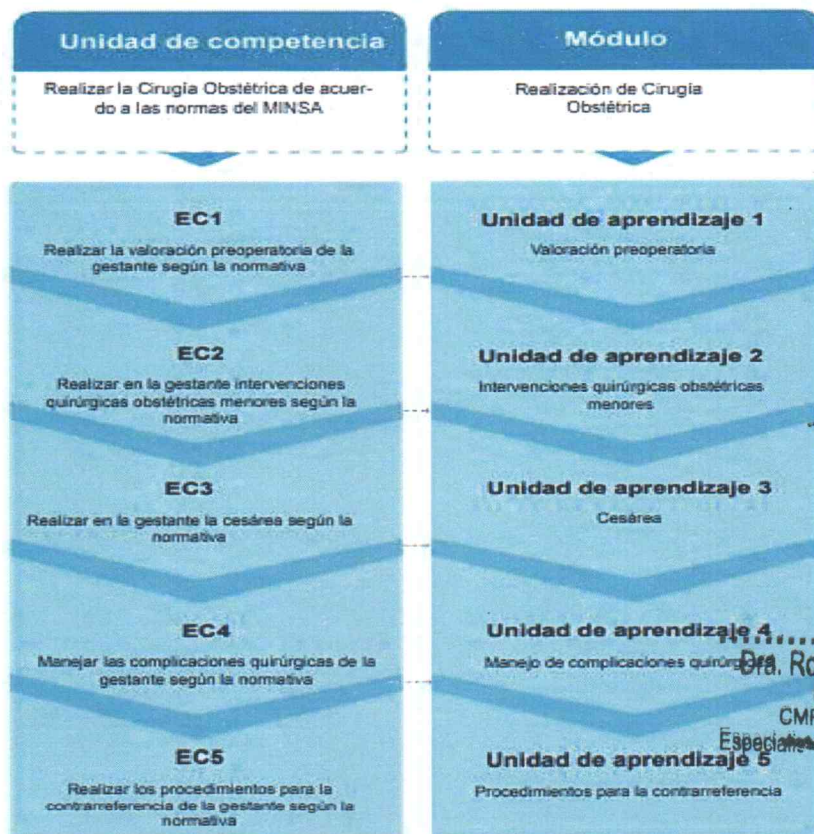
Unidad de competencia

Realizar la Cirugía Obstétrica de acuerdo a las normas del MINSA

Módulo

Realización de Cirugía Obstétrica

EC1

Realizar la valoración preoperatoria de la gestante según la normativa

Unidad de aprendizaje 1

Valoración preoperatoria

EC2

Realizar en la gestante intervenciones quirúrgicas obstétricas menores según la normativa

Unidad de aprendizaje 2

Intervenciones quirúrgicas obstétricas menores

EC3

Realizar en la gestante la cesárea según la normativa

Unidad de aprendizaje 3

Cesárea

EC4

Manejar las complicaciones quirúrgicas de la gestante según la normativa

Unidad de aprendizaje 4

Manejo de complicaciones quirúrg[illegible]

Dra. Ro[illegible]

CMP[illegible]

Especialista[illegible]

EC5

Realizar los procedimientos para la contrarreferencia de la gestante según la normativa

Unidad de aprendizaje 5

Procedimientos para la contrarreferencia